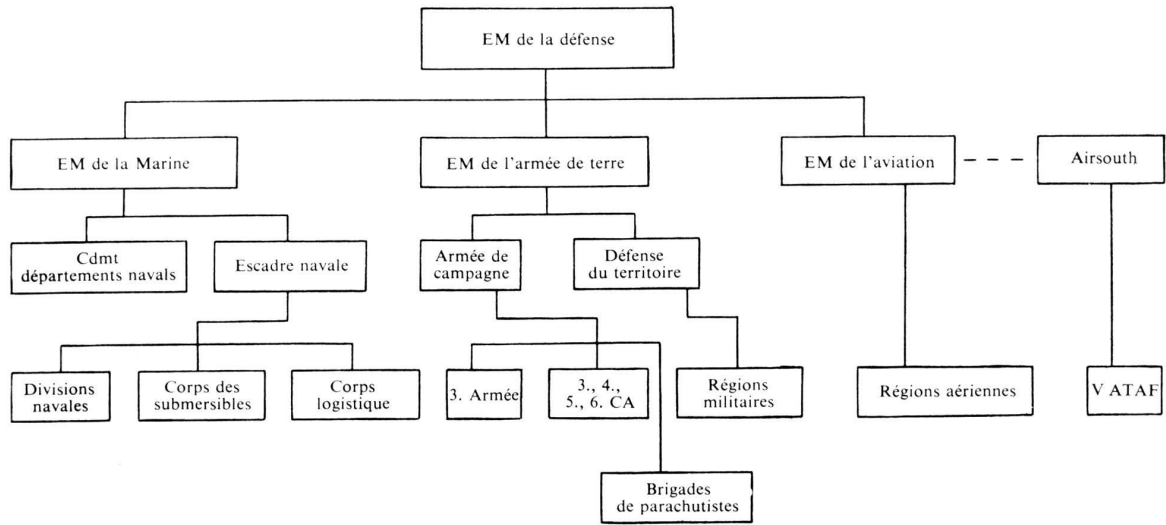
EM de la défense

EM de la Marine

EM de l'armée de terre

EM de l'aviation

Airsouth

Cdmt départements navals

Escadre navale

Armée de campagne

Défense du territoire

Divisions navales

Corps des submersibles

Corps logistique

3. Armée

3., 4., 5., 6. CA

Régions militaires

Régions aériennes

V ATAF

Brigades de parachutistes